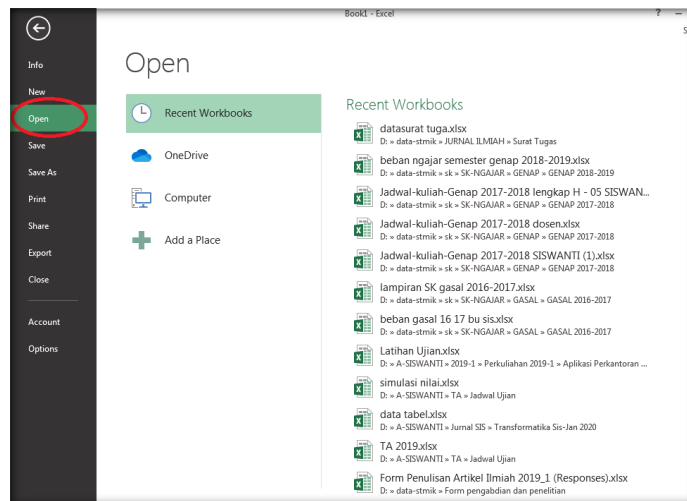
Book1 - Excel

?

Info

New

Open

Save

Save As

Print

Share

Export

Close

Account

Options

Open

Recent Workbooks

OneDrive

Computer

Add a Place

Recent Workbooks

datasurat tuga.xlsx
D: » data-stmik » JURNAL ILMIAH » Surat Tugas

beban ngajar semester genap 2018-2019.xlsx
D: » data-stmik » sk » SK-NGAJAR » GENAP » GENAP 2018-2019

Jadwal-kuliah-Genap 2017-2018 lengkap H - 05 SISWAN...
D: » data-stmik » sk » SK-NGAJAR » GENAP » GENAP 2017-2018

Jadwal-kuliah-Genap 2017-2018 dosen.xlsx
D: » data-stmik » sk » SK-NGAJAR » GENAP » GENAP 2017-2018

Jadwal-kuliah-Genap 2017-2018 SISWANTI (1).xlsx
D: » data-stmik » sk » SK-NGAJAR » GENAP » GENAP 2017-2018

lampiran SK gasal 2016-2017.xlsx
D: » data-stmik » sk » SK-NGAJAR » GASAL » GASAL 2016-2017

beban gasal 16 17 bu sis.xlsx
D: » data-stmik » sk » SK-NGAJAR » GASAL » GASAL 2016-2017

Latihan Ujian.xlsx
D: » A-SISWANTI » 2019-1 » Perkuliahan 2019-1 » Aplikasi Perkantoran ...

simulasi nilai.xlsx
D: » A-SISWANTI » TA » Jadwal Ujian

data tabel.xlsx
D: » A-SISWANTI » Jurnal SIS » Transformatika Sis-Jan 2020

TA 2019.xlsx
D: » A-SISWANTI » TA » Jadwal Ujian

Form Penulisan Artikel Ilmiah 2019_1 (Responses).xlsx
D: » data-stmik » Form pengabdian dan penelitian